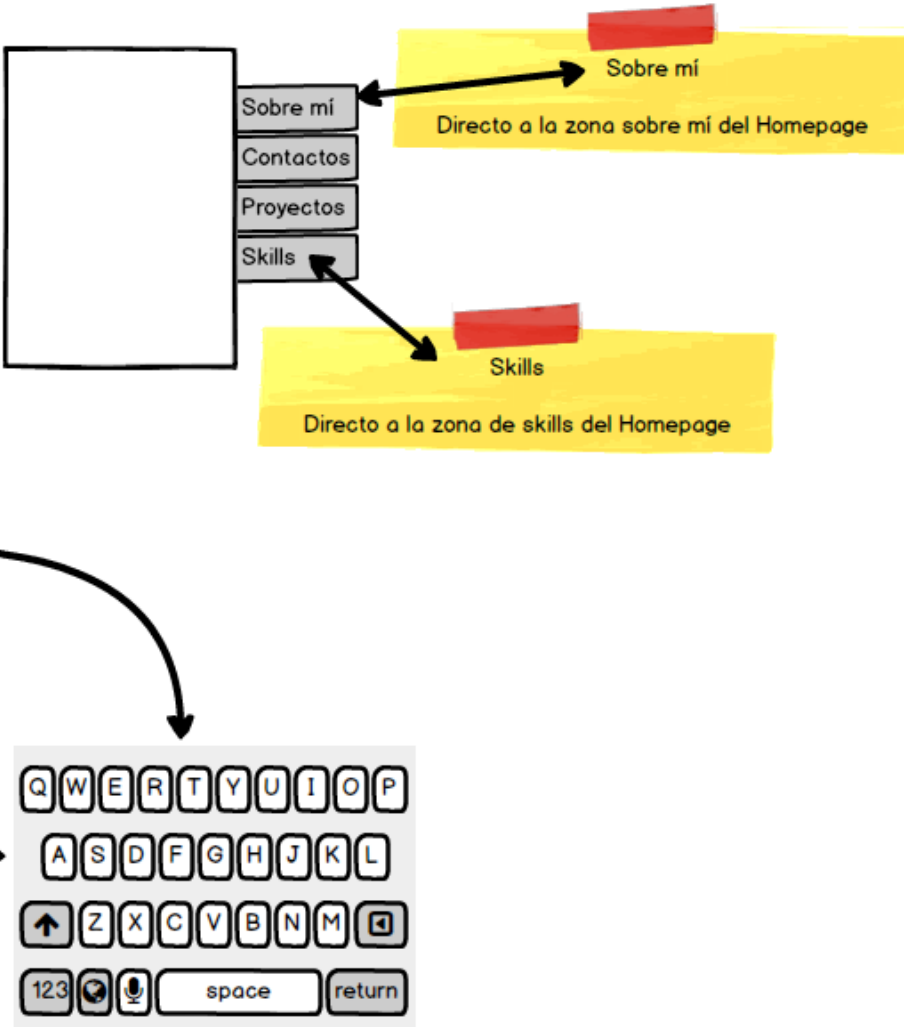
Sobre mí
Contactos
Proyectos
Skills

Sobre mí

Directo a la zona sobre mí del Homepage

Skills

Directo a la zona de skills del Homepage

Q W E R T Y U I O P
A S D F G H J K L
Z X C V B N M
123 space return